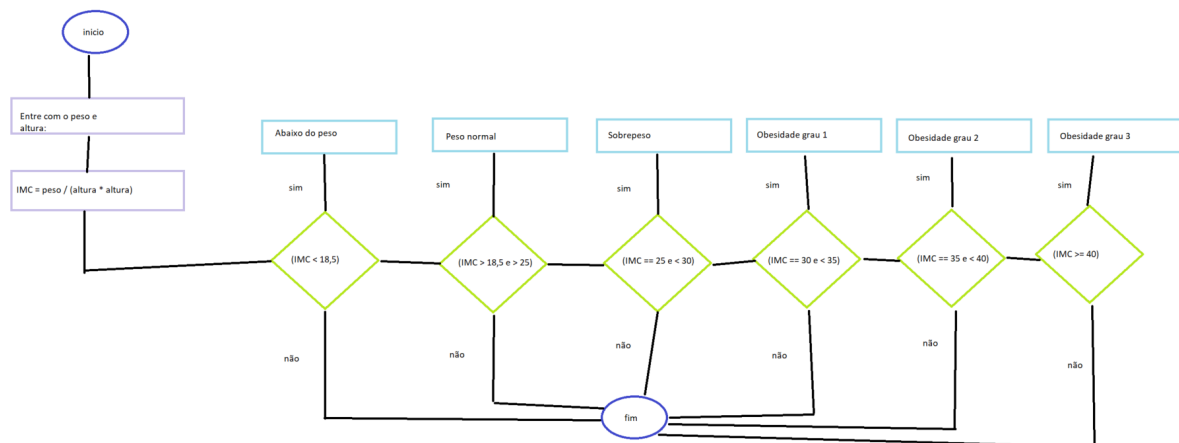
inicio

Entre com o peso e altura:

IMC = peso / (altura * altura)

Abaixo do peso

sim

(IMC < 18,5)

não

Peso normal

sim

(IMC > 18,5 e > 25)

não

Sobrepeso

sim

(IMC == 25 e < 30)

não

Obesidade grau 1

sim

(IMC == 30 e < 35)

não

Obesidade grau 2

sim

(IMC == 35 e < 40)

não

Obesidade grau 3

sim

(IMC >= 40)

não

fim